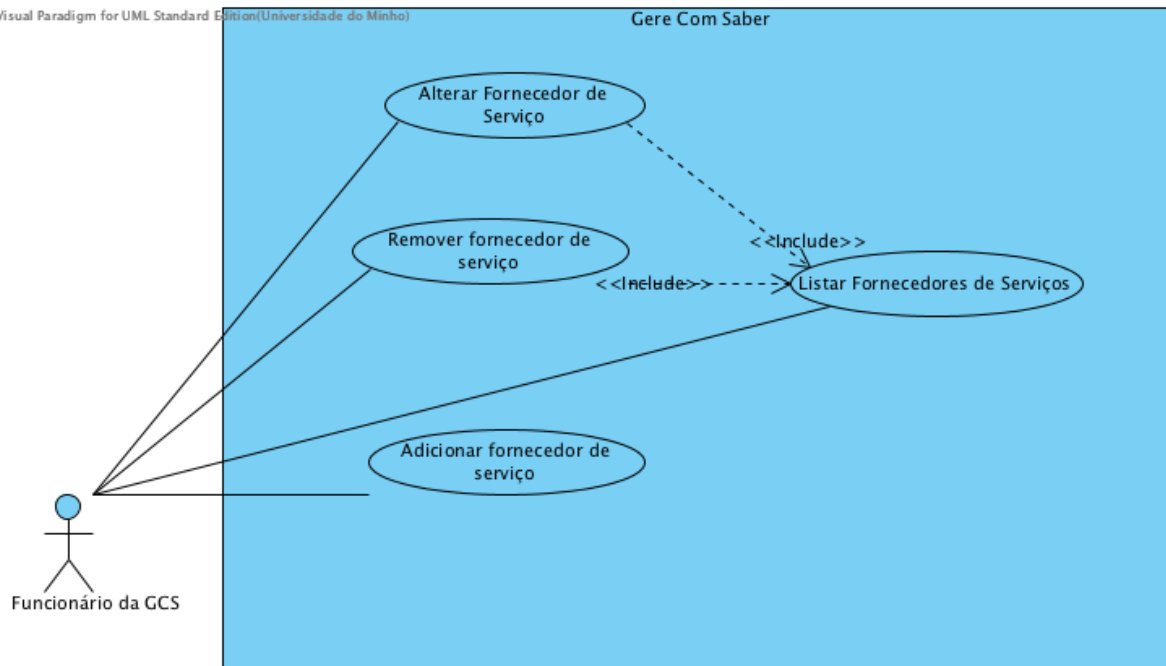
Visual Paradigm for UML Standard Edition(Universidade do Minho)

Gere Com Saber

Alterar Fornecedor de Serviço

<<Include>>

Remover fornecedor de serviço

<<Include>>

Listar Fornecedores de Serviços

Adicionar fornecedor de serviço

Funcionário da GCS